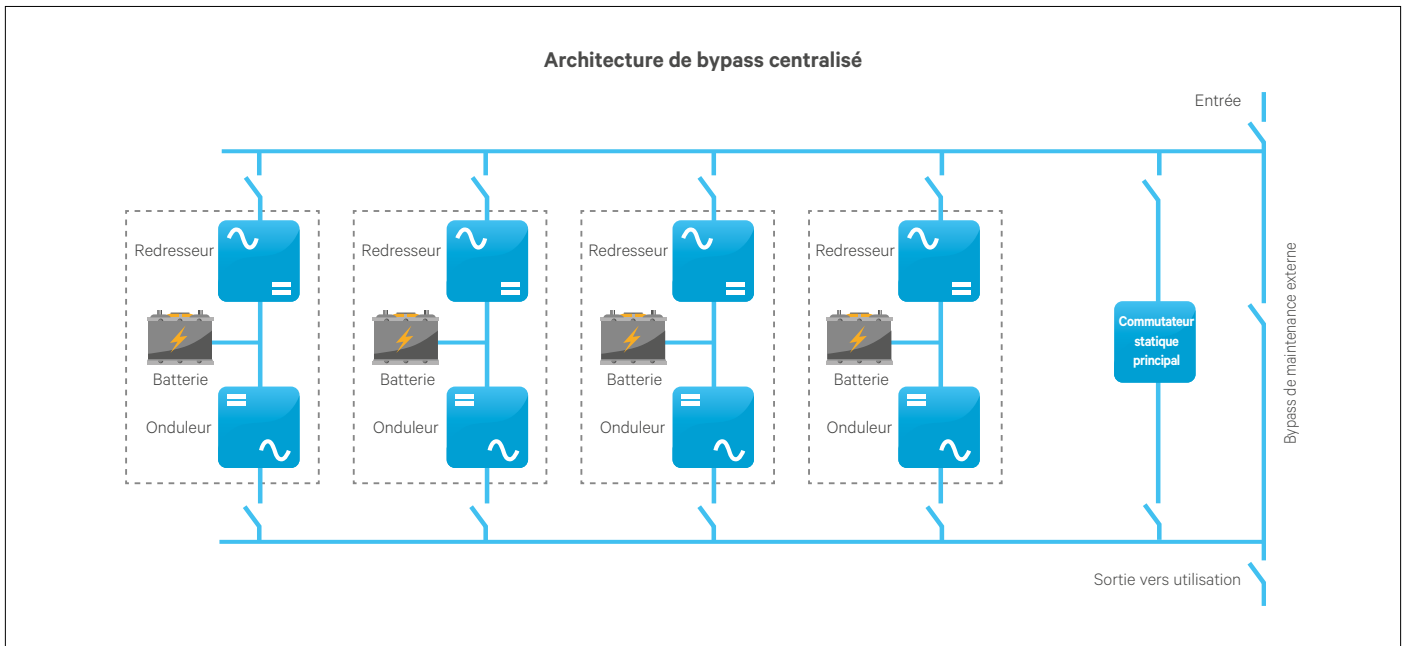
Architecture de bypass centralisé

Entrée

Redresseur

Batterie

Onduleur

Redresseur

Batterie

Onduleur

Redresseur

Batterie

Onduleur

Redresseur

Batterie

Onduleur

Commutateur statique principal

Bypass de maintenance externe

Sortie vers utilisation